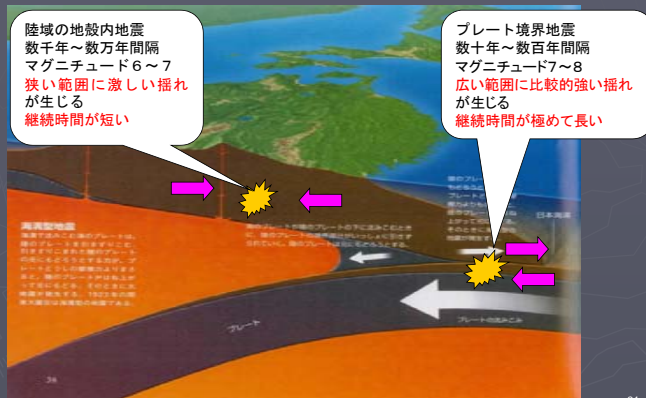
陸域の地殻内地震
数千年～数万年間隔
マグニチュード６～７
狭い範囲に激しい揺れが生じる
継続時間が短い

プレート境界地震
数十年～数百年間隔
マグニチュード7～8
広い範囲に比較的強い揺れが生じる
継続時間が極めて長い

海洋型地震

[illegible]

日本海溝

プレート

プレートの沈みこみ

36